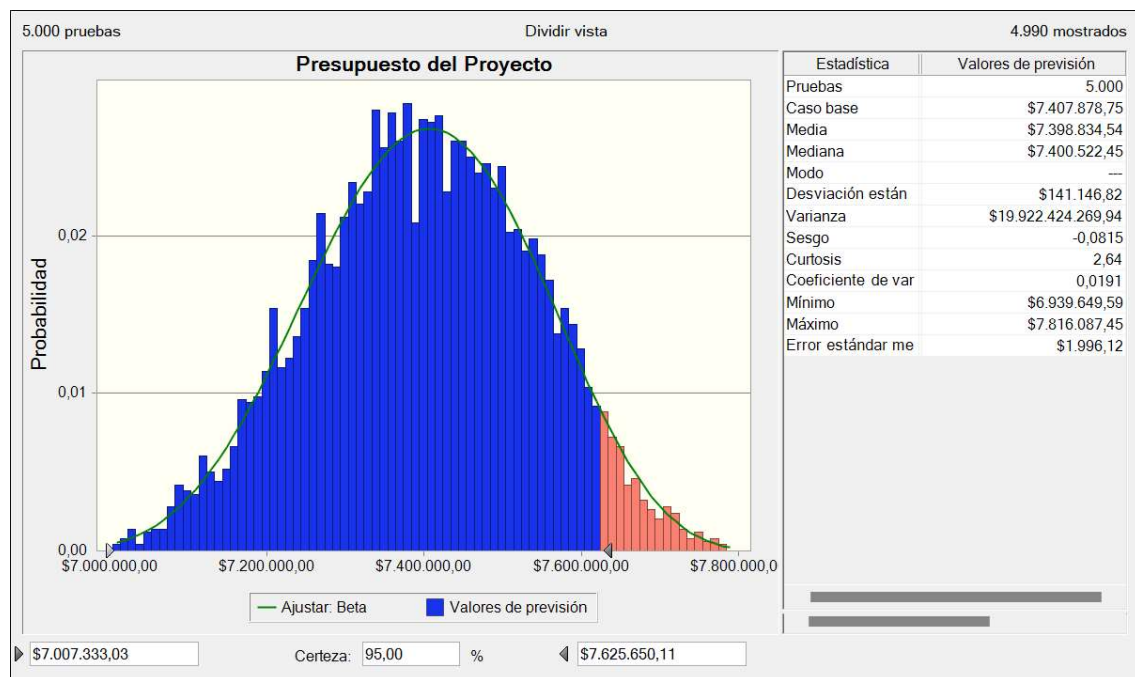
5.000 pruebas

Dividir vista

4.990 mostrados

Presupuesto del Proyecto

Probabilidad

0,02

0,01

0,00

$7.000.000,00

$7.200.000,00

$7.400.000,00

$7.600.000,00

$7.800.000,0

Ajustar: Beta

Valores de previsión

| Estadística | Valores de previsión |
|---|---|
| Pruebas | 5.000 |
| Caso base | $7.407.878,75 |
| Media | $7.398.834,54 |
| Mediana | $7.400.522,45 |
| Modo | --- |
| Desviación están | $141.146,82 |
| Varianza | $19.922.424.269,94 |
| Sesgo | -0,0815 |
| Curtosis | 2,64 |
| Coeficiente de var | 0,0191 |
| Mínimo | $6.939.649,59 |
| Máximo | $7.816.087,45 |
| Error estándar me | $1.996,12 |

$7.007.333,03

Certeza: 95,00 %

$7.625.650,11